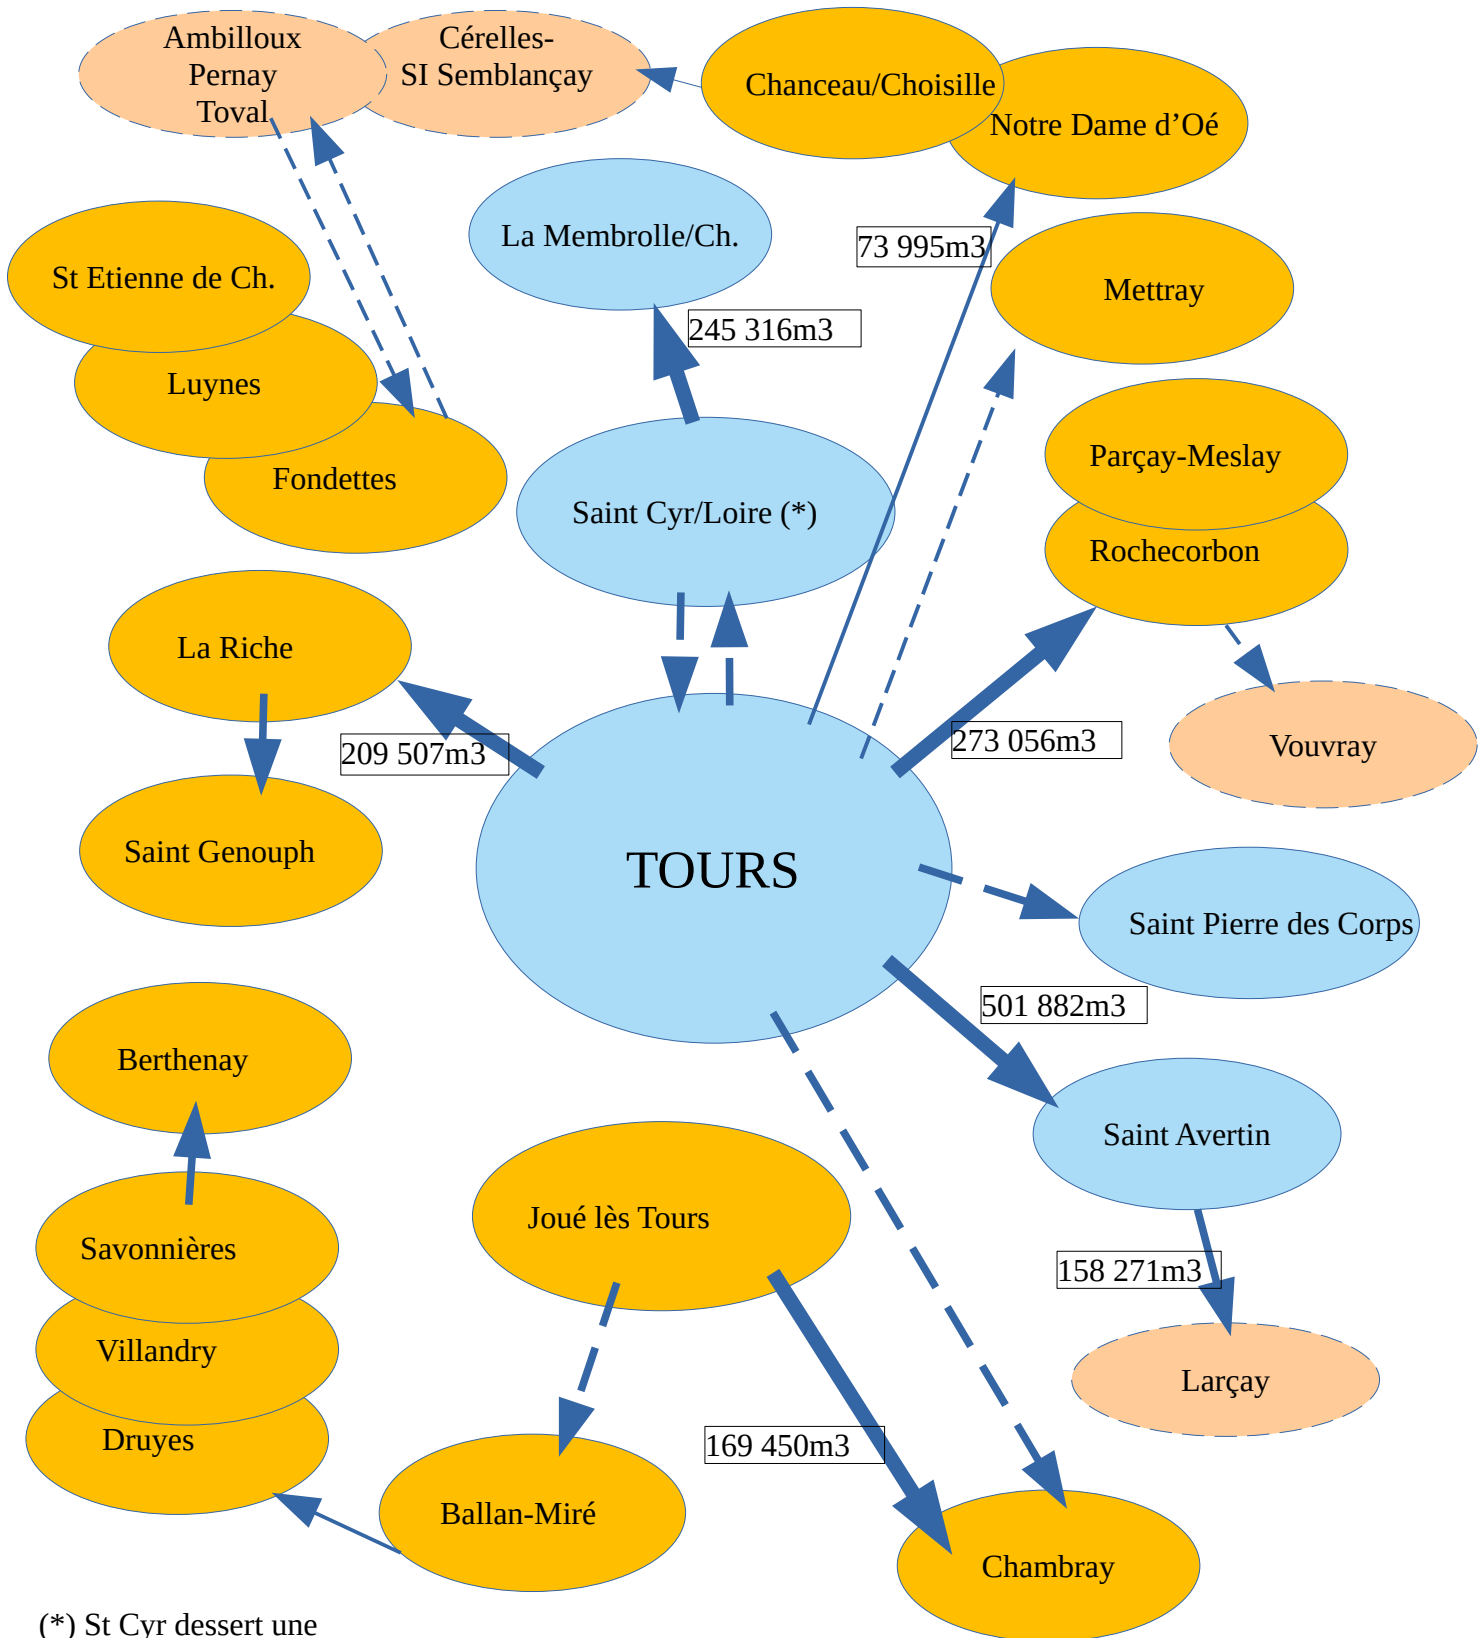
Ambilloux
Pernay
Toval

Cérelles-
SI Semblançay

Chanceau/Choisille

Notre Dame d'Oé

La Membrolle/Ch.

73 995m3

St Etienne de Ch.

245 316m3

Mettray

Luynes

Fondettes

Parçay-Meslay

Saint Cyr/Loire (*)

Rochecorbon

La Riche

273 056m3

Vouvray

209 507m3

Saint Genouph

TOURS

Saint Pierre des Corps

501 882m3

Berthenay

Saint Avertin

Joué lès Tours

Savonnières

158 271m3

Villandry

Larçay

Druyes

169 450m3

Ballan-Miré

Chambray

(*) St Cyr dessert une